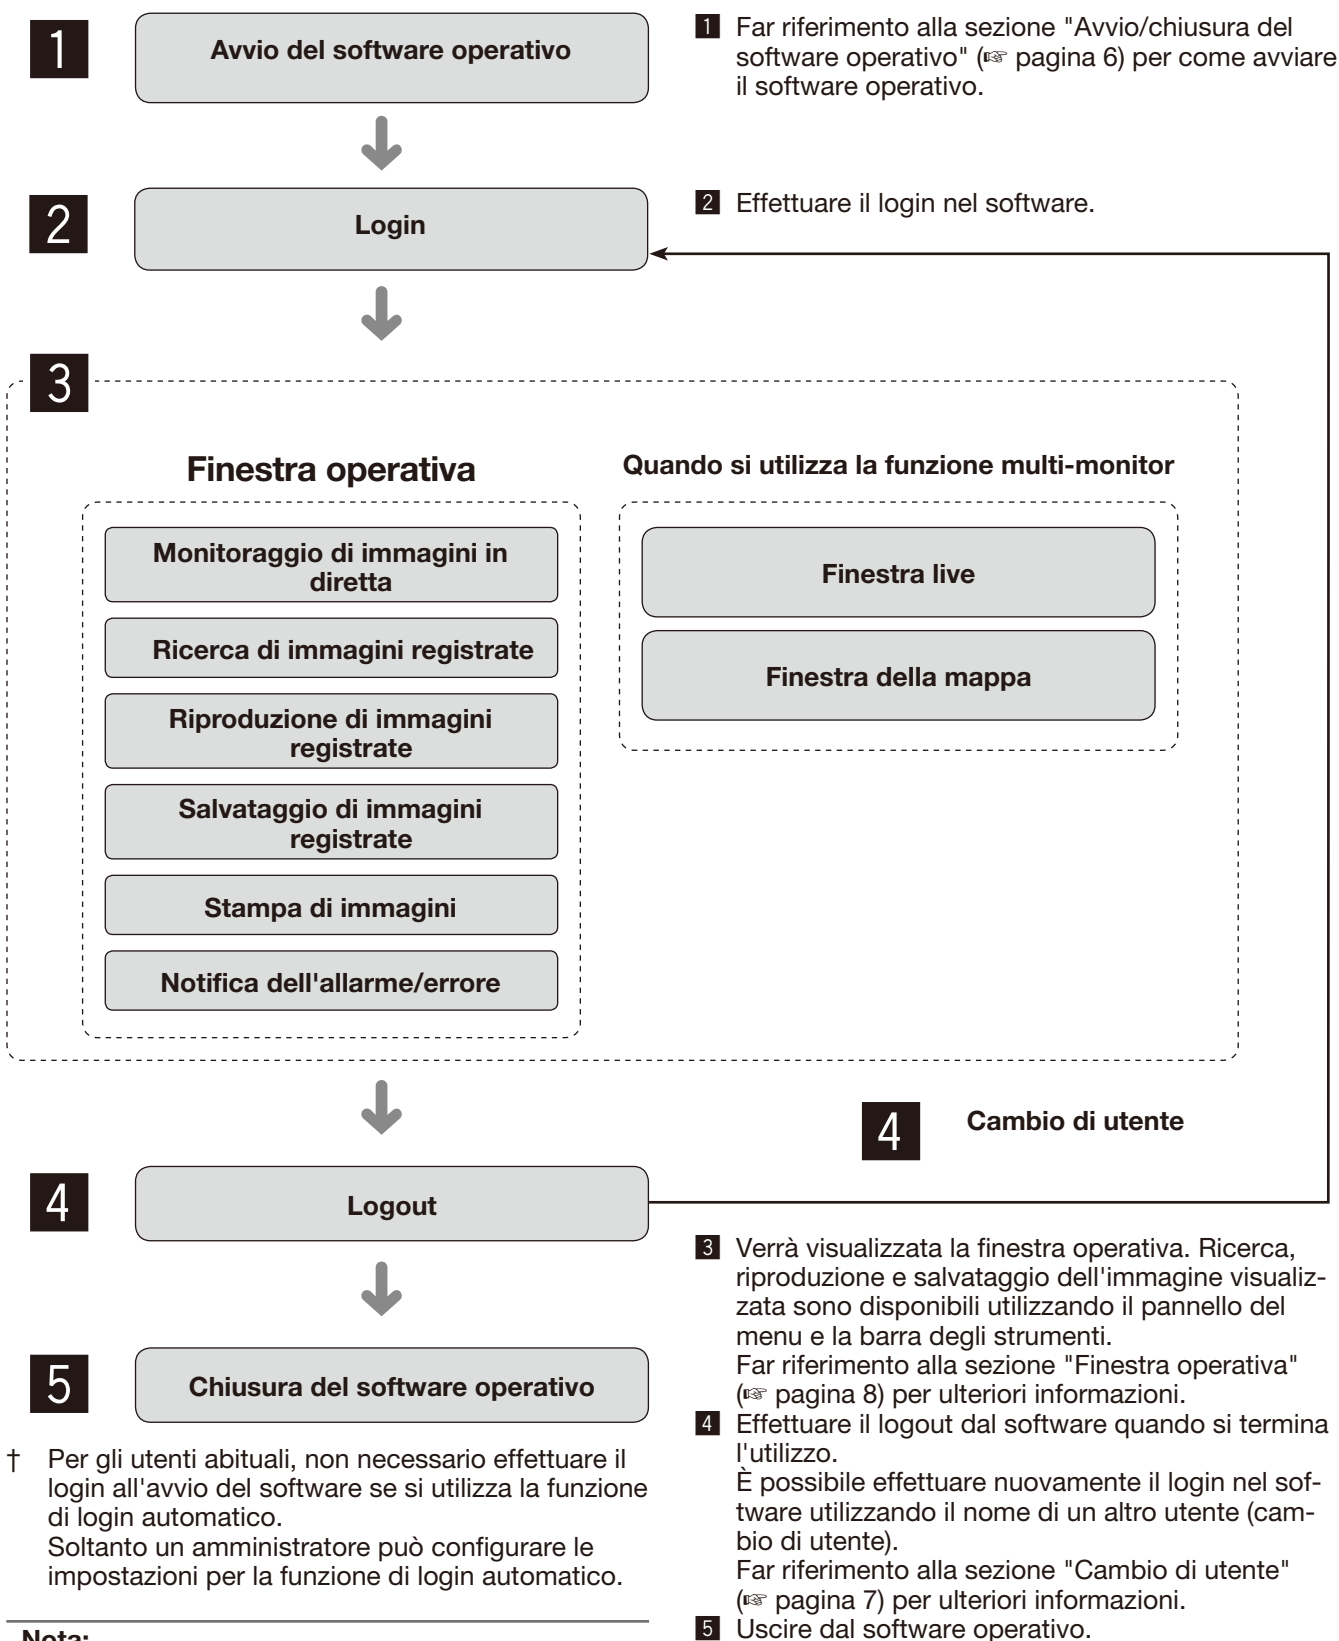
1

Avvio del software operativo

2

Login

3

Finestra operativa

Monitoraggio di immagini in diretta

Ricerca di immagini registrate

Riproduzione di immagini registrate

Salvataggio di immagini registrate

Stampa di immagini

Notifica dell'allarme/errore

Quando si utilizza la funzione multi-monitor

Finestra live

Finestra della mappa

4

Logout

5

Chiusura del software operativo

4 Cambio di utente

† Per gli utenti abituali, non necessario effettuare il login all'avvio del software se si utilizza la funzione di login automatico.
Soltanto un amministratore può configurare le impostazioni per la funzione di login automatico.

Nota:

1 Far riferimento alla sezione "Avvio/chiusura del software operativo" (☞ pagina 6) per come avviare il software operativo.

2 Effettuare il login nel software.

3 Verrà visualizzata la finestra operativa. Ricerca, riproduzione e salvataggio dell'immagine visualizzata sono disponibili utilizzando il pannello del menu e la barra degli strumenti.
Far riferimento alla sezione "Finestra operativa" (☞ pagina 8) per ulteriori informazioni.

4 Effettuare il logout dal software quando si termina l'utilizzo.
È possibile effettuare nuovamente il login nel software utilizzando il nome di un altro utente (cambio di utente).
Far riferimento alla sezione "Cambio di utente" (☞ pagina 7) per ulteriori informazioni.

5 Uscire dal software operativo.